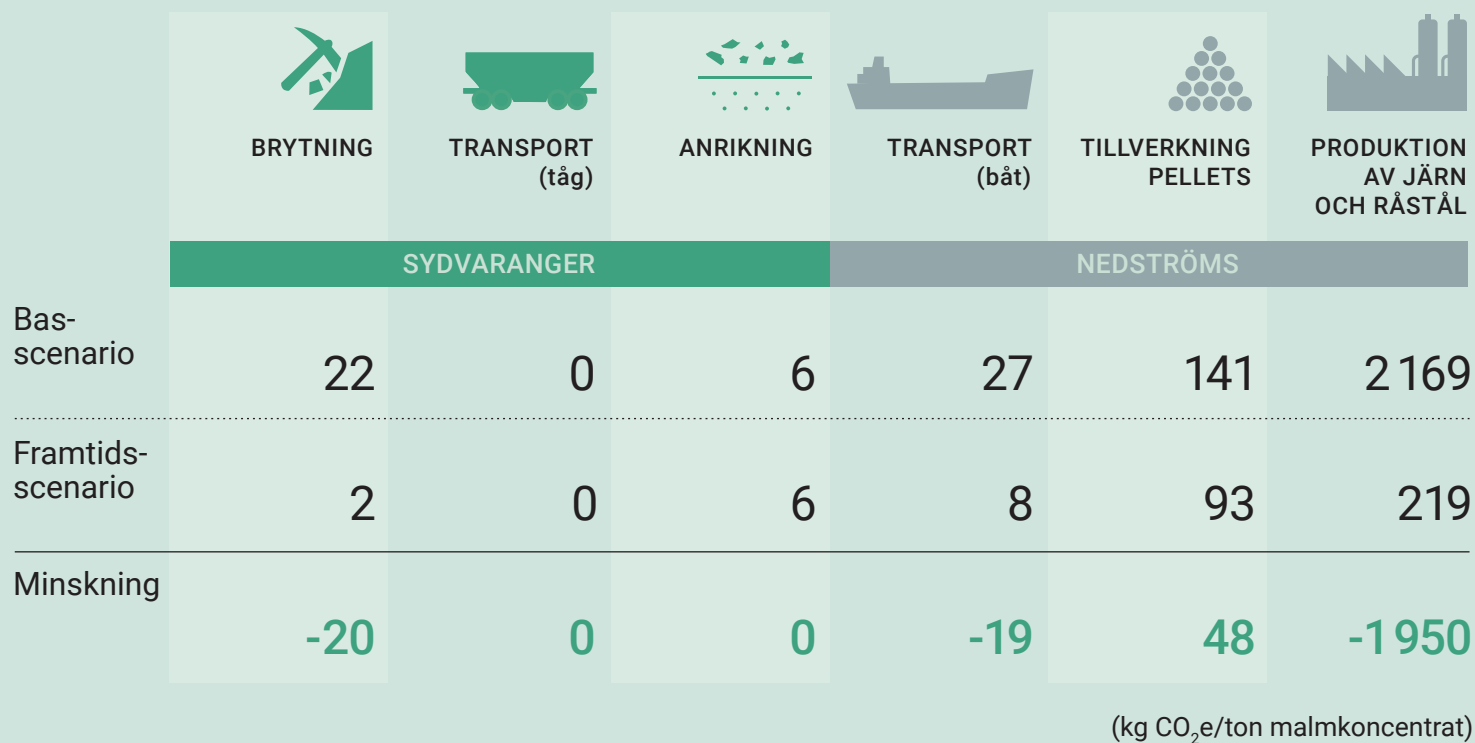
| | BRYTNING | TRANSPORT (tåg) | ANRIKNING | TRANSPORT (båt) | TILLVERKNING PELLETS | PRODUKTION AV JÄRN OCH RÅSTÅL |
|---|---|---|---|---|---|---|
| | SYDVARANGER | | | NEDSTRÖMS | | |
| Bas-scenario | 22 | 0 | 6 | 27 | 141 | 2 169 |
| Framtids-scenario | 2 | 0 | 6 | 8 | 93 | 219 |
| Minskning | -20 | 0 | 0 | -19 | 48 | -1 950 |

(kg $CO_2$e/ton malmkoncentrat)